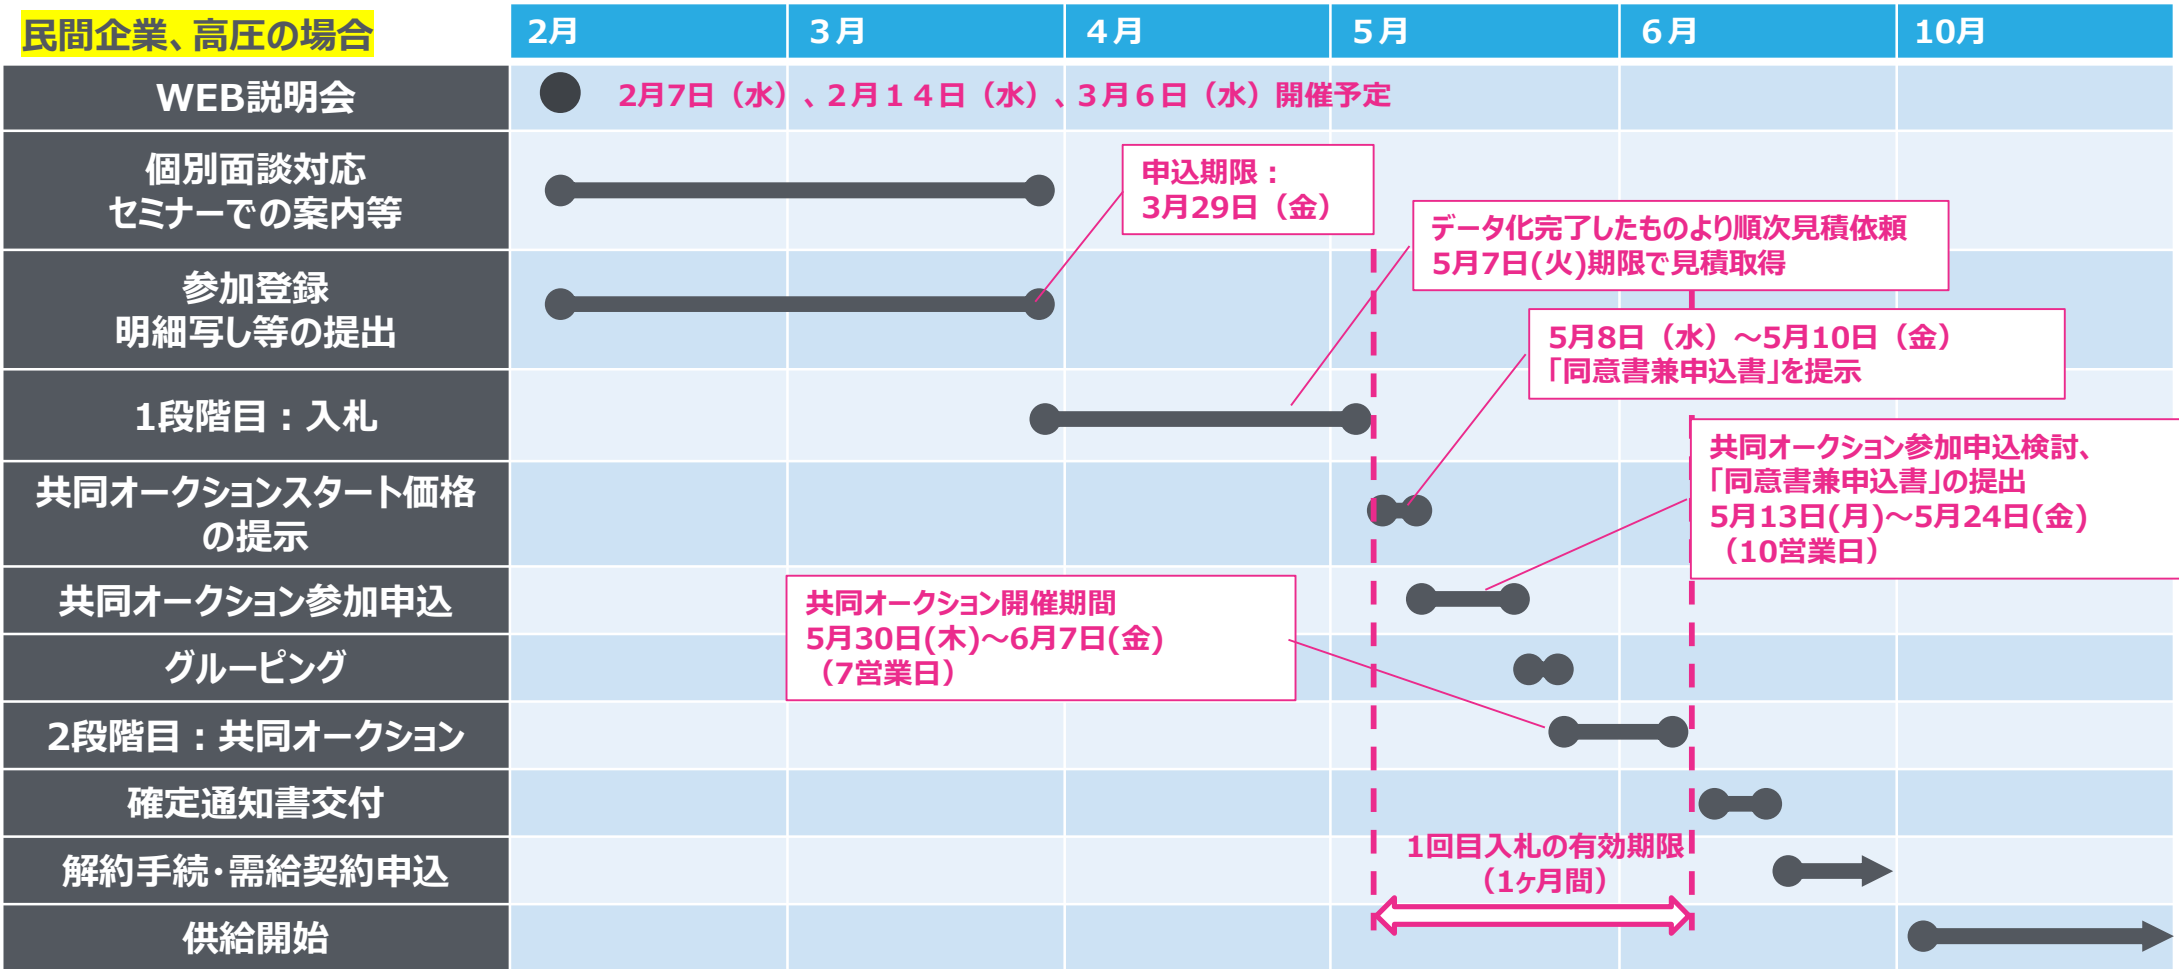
民間企業、高圧の場合

| | 2月 | 3月 | 4月 | 5月 | 6月 | 10月 |
|---|---|---|---|---|---|---|
| WEB説明会 | | | | | | |
| 個別面談対応 セミナーでの案内等 | | | | | | |
| 参加登録 明細写し等の提出 | | | | | | |
| 1段階目：入札 | | | | | | |
| 共同オークションスタート価格の提示 | | | | | | |
| 共同オークション参加申込 | | | | | | |
| グルーピング | | | | | | |
| 2段階目：共同オークション | | | | | | |
| 確定通知書交付 | | | | | | |
| 解約手続·需給契約申込 | | | | | | |
| 供給開始 | | | | | | |

2月7日（水）、2月１４日（水）、3月６日（水）開催予定

申込期限：
3月29日（金）

データ化完了したものより順次見積依頼
5月7日(火)期限で見積取得

5月8日（水）～5月10日（金）
「同意書兼申込書」を提示

共同オークション参加申込検討、
「同意書兼申込書」の提出
5月13日(月)～5月24日(金)
（10営業日）

共同オークション開催期間
5月30日(木)～6月7日(金)
（7営業日）

1回目入札の有効期限
（1ヶ月間）